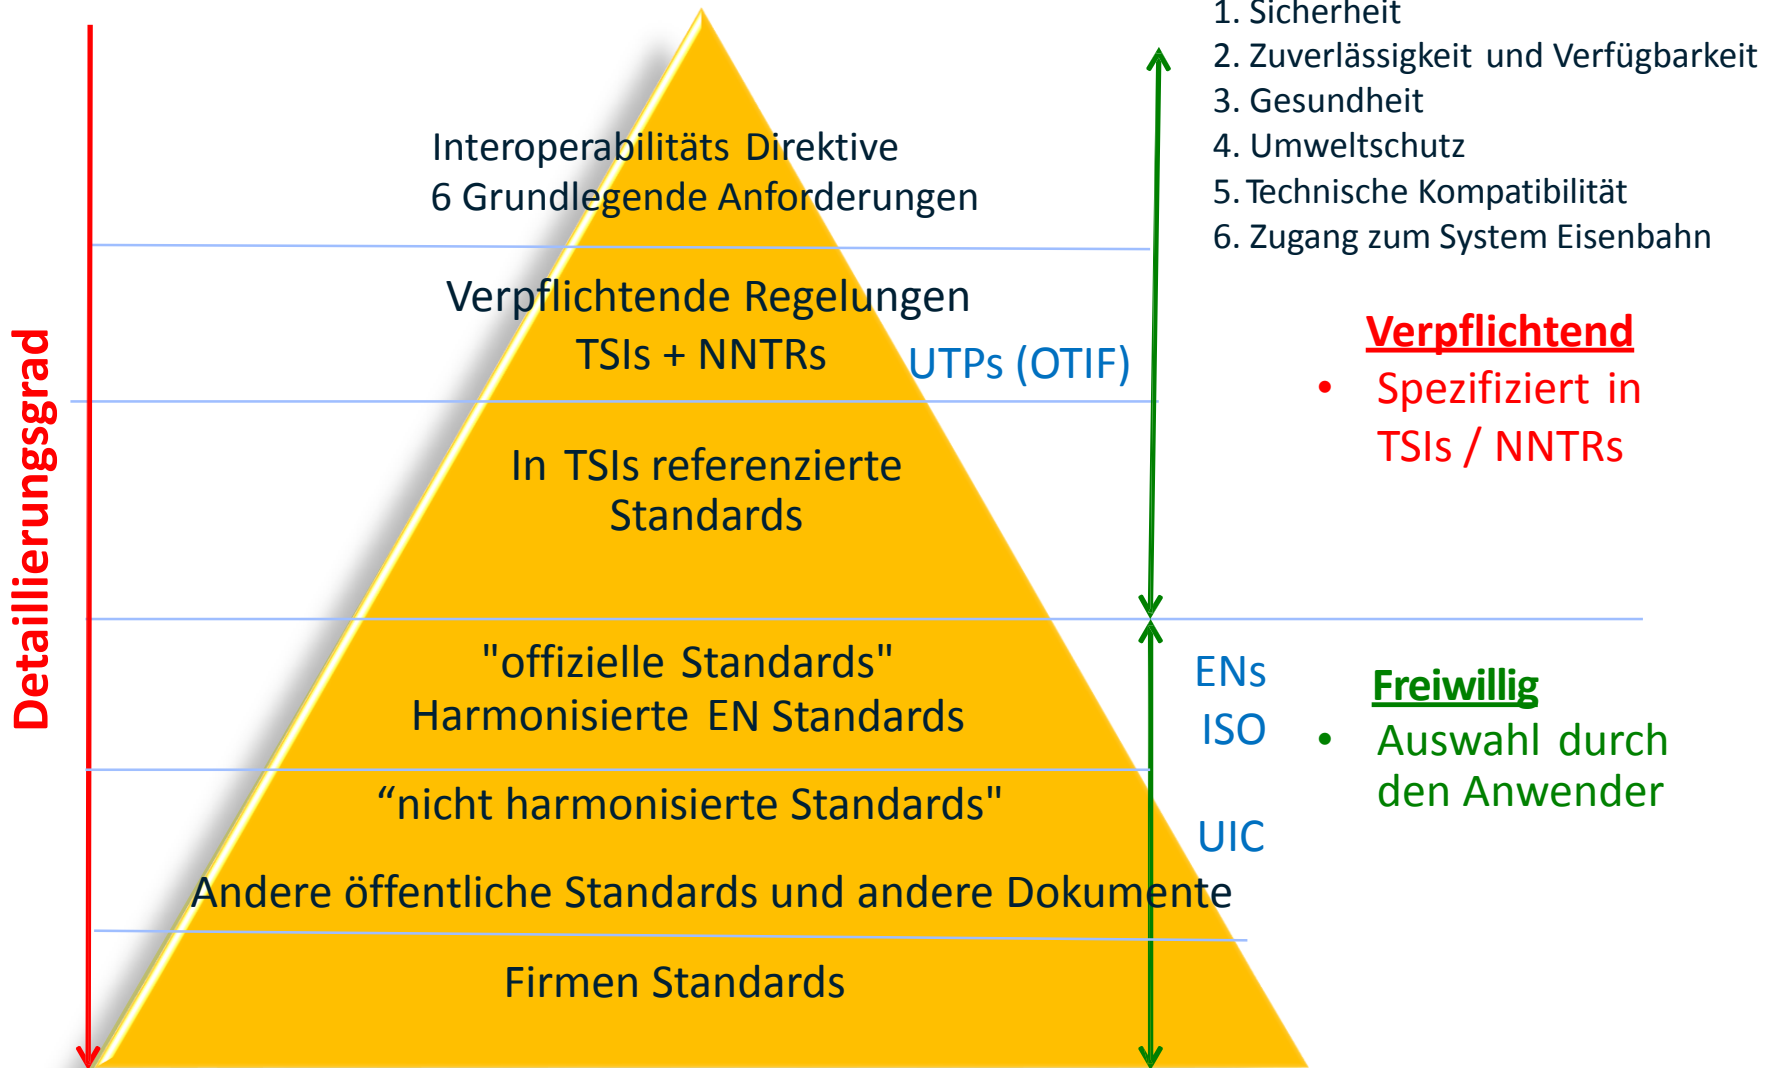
Detaillierungsgrad

Interoperabilitäts Direktive
6 Grundlegende Anforderungen

1. Sicherheit
2. Zuverlässigkeit und Verfügbarkeit
3. Gesundheit
4. Umweltschutz
5. Technische Kompatibilität
6. Zugang zum System Eisenbahn

Verpflichtende Regelungen
TSIs + NNTRs

UTPs (OTIF)

Verpflichtend
• Spezifiziert in TSIs / NNTRs

In TSIs referenzierte Standards

"offizielle Standards"
Harmonisierte EN Standards

ENs
ISO

Freiwillig
• Auswahl durch den Anwender

“nicht harmonisierte Standards"

UIC

Andere öffentliche Standards und andere Dokumente

Firmen Standards